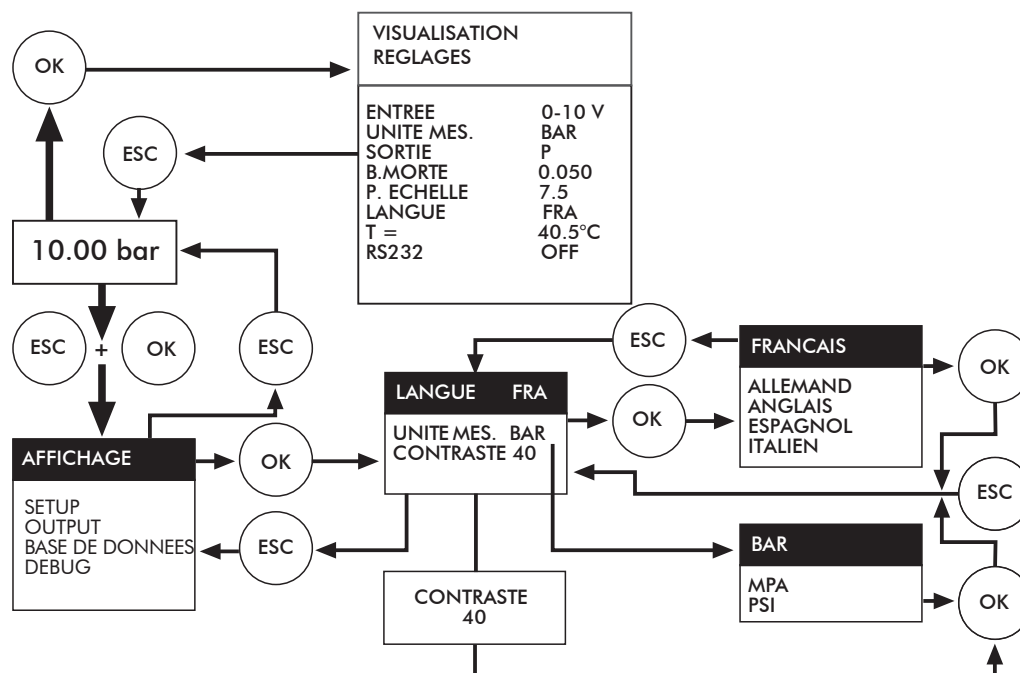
OK

VISUALISATION
REGLAGES

| | |
|---|---|
| ENTREE | 0-10 V |
| UNITE MES. | BAR |
| SORTIE | P |
| B.MORTE | 0.050 |
| P. ECHELLE | 7.5 |
| LANGUE | FRA |
| T = | 40.5°C |
| RS232 | OFF |

ESC

10.00 bar

ESC + OK

ESC

ESC

FRANCAIS

ALLEMAND
ANGLAIS
ESPAGNOL
ITALIEN

OK

LANGUE FRA

UNITE MES. BAR
CONTRASTE 40

OK

AFFICHAGE

SETUP
OUTPUT
BASE DE DONNEES
DEBUG

OK

ESC

ESC

BAR

MPA
PSI

OK

CONTRASTE
40